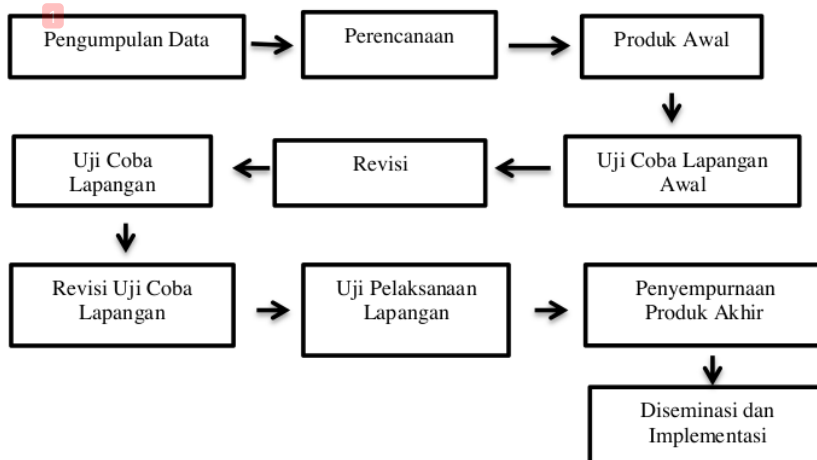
Pengumpulan Data

Perencanaan

Produk Awal

Uji Coba Lapangan Awal

Revisi

Uji Coba Lapangan

Revisi Uji Coba Lapangan

Uji Pelaksanaan Lapangan

Penyempurnaan Produk Akhir

Diseminasi dan Implementasi